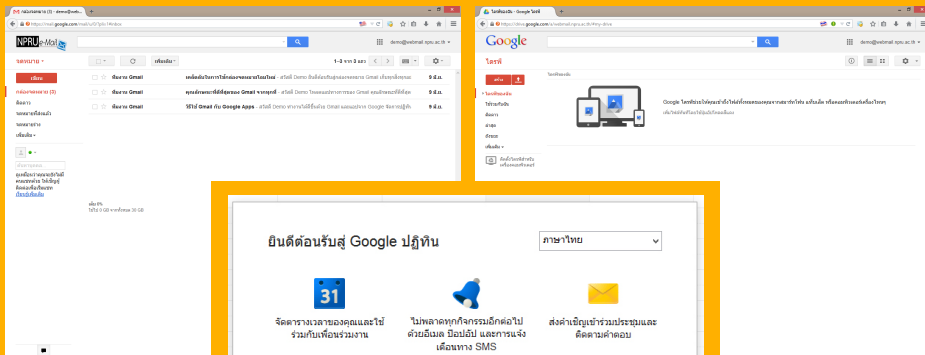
กล่องจดหมาย (3) - demo@webmail.npru.ac.th

https://mail.google.com/mail/u/0/?pli=1#inbox

NPRU e-Mail

demo@webmail.npru.ac.th

จดหมาย

เขียน

กล่องจดหมาย (3)

ติดดาว

จดหมายที่ส่งแล้ว

จดหมายร่าง

เพิ่มเติม

เพิ่มเติม

1–3 จาก 3 แถว

ทีมงาน Gmail | เคล็ดลับในการใช้กล่องจดหมายใหม่ - สวัสดี Demo ยินดีต้อนรับสู่กล่องจดหมาย Gmail | 9 มี.ค.

ทีมงาน Gmail | คุณลักษณะที่ดีที่สุดของ Gmail จากทุกที่ - สวัสดี Demo | 9 มี.ค.

ทีมงาน Gmail | วิธีใช้ Gmail กับ Google Apps - สวัสดี Demo | 9 มี.ค.

ใช้ไป 0 GB จากทั้งหมด 30 GB

ไดรฟ์ของฉัน - Google ไดรฟ์

https://drive.google.com/a/webmail.npru.ac.th/#my-drive

Google

demo@webmail.npru.ac.th

ไดรฟ์

สร้าง

ไดรฟ์ของฉัน

ใช้ร่วมกับฉัน

ติดดาว

ล่าสุด

ถังขยะ

เพิ่มเติม

ดาวน์โหลดไดรฟ์สำหรับเครื่องคอมพิวเตอร์

ไดรฟ์ของฉัน

Google ไดรฟ์ช่วยให้คุณเข้าถึงไฟล์ทั้งหมดของคุณจากทุกที่

ยินดีต้อนรับสู่ Google ปฏิทิน

ภาษาไทย

31

จัดตารางเวลาของคุณและใช้ร่วมกับเพื่อนร่วมงาน

ไม่พลาดทุกกิจกรรมอีกต่อไป ด้วยอีเมล ป๊อปอัป และการแจ้งเตือนทาง SMS

ส่งคำเชิญเข้าร่วมประชุมและติดตามคำตอบ